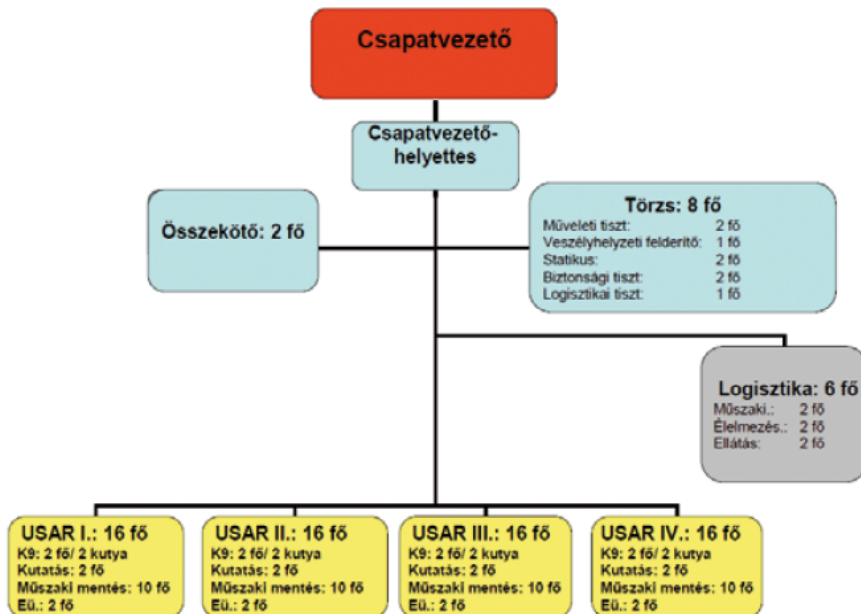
Csapatvezető

Csapatvezetőhelyettes

Összekötő: 2 fő

Törzs: 8 fő
Műveleti tiszt: 2 fő
Veszélyhelyzeti felderítő: 1 fő
Statikus: 2 fő
Biztonsági tiszt: 2 fő
Logisztikai tiszt: 1 fő

Logisztika: 6 fő
Műszaki.: 2 fő
Élelmezés.: 2 fő
Ellátás: 2 fő

USAR I.: 16 fő
K9: 2 fő/ 2 kutya
Kutatás: 2 fő
Műszaki mentés: 10 fő
Eü.: 2 fő

USAR II.: 16 fő
K9: 2 fő/ 2 kutya
Kutatás: 2 fő
Műszaki mentés: 10 fő
Eü.: 2 fő

USAR III.: 16 fő
K9: 2 fő/ 2 kutya
Kutatás: 2 fő
Műszaki mentés: 10 fő
Eü.: 2 fő

USAR IV.: 16 fő
K9: 2 fő/ 2 kutya
Kutatás: 2 fő
Műszaki mentés: 10 fő
Eü.: 2 fő